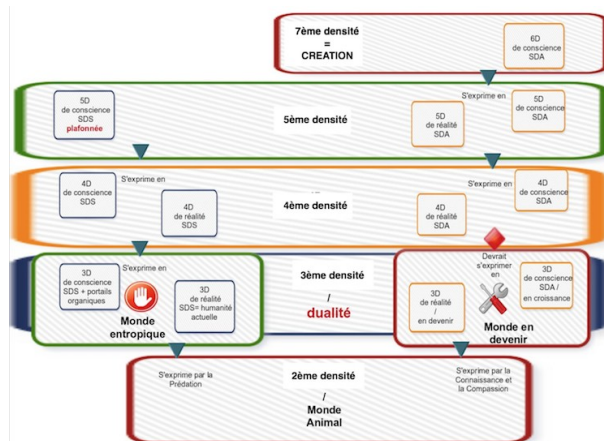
7ème densité
=
CREATION

6D
de conscience
SDA

S'exprime en

5D
de conscience
SDS
plafonnée

5ème densité

5D
de réalité
SDA

5D
de conscience
SDA

4D
de conscience
SDS

S'exprime en

4D
de réalité
SDS

4ème densité

S'exprime en

4D
de réalité
SDA

4D
de conscience
SDA

3D
de conscience
SDS + portails
organiques

S'exprime en

Monde
entropique

3D
de réalité
SDS= humanité
actuelle

3ème densité
/
dualité

Devrait
s'exprimer
en

3D
de réalité
/
en devenir

3D
de conscience
SDA /
en croissance

Monde en
devenir

S'exprime par la
Prédation

2ème densité
/
Monde
Animal

S'exprime par la
Connaissance et
la Compassion